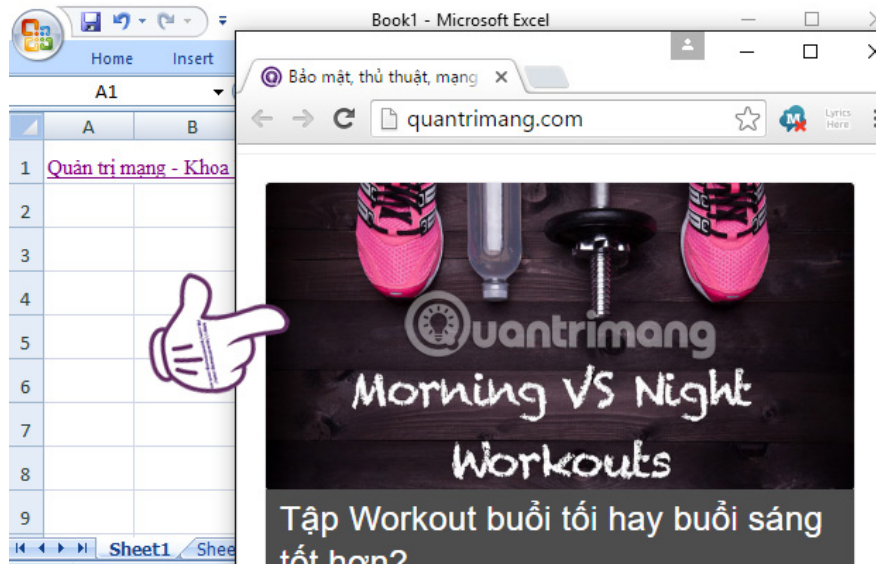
Book1 - Microsoft Excel

Home Insert

A1

A B

1 Quản trị mạng - Khoa

2
3
4
5
6
7
8
9

Sheet1 Shee

Bảo mật, thủ thuật, mạng

quantrimang.com

Lyrics Here

Quantrimang

Morning VS Night Workouts

Tập Workout buổi tối hay buổi sáng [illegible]